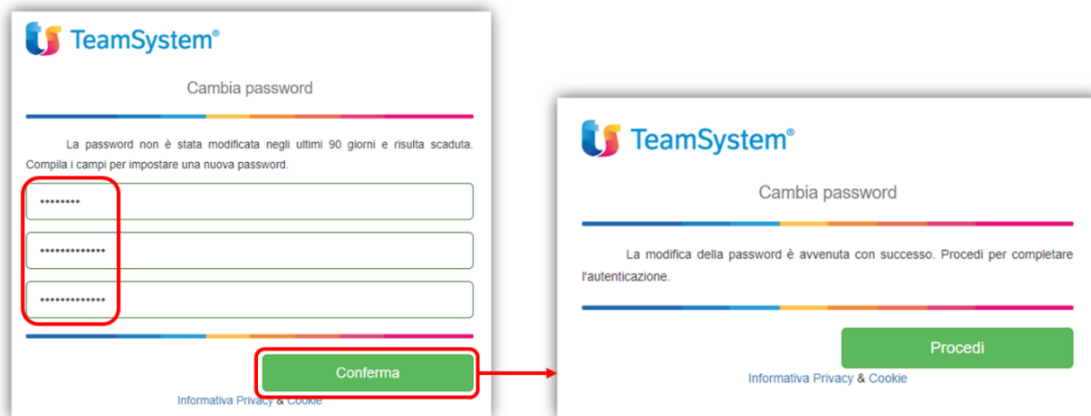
TeamSystem®

Cambia password

La password non è stata modificata negli ultimi 90 giorni e risulta scaduta. Compila i campi per impostare una nuova password.

••••••••

•••••••••••••

•••••••••••••

Conferma

Informativa Privacy & Cookie

TeamSystem®

Cambia password

La modifica della password è avvenuta con successo. Procedi per completare l'autenticazione.

Procedi

Informativa Privacy & Cookie